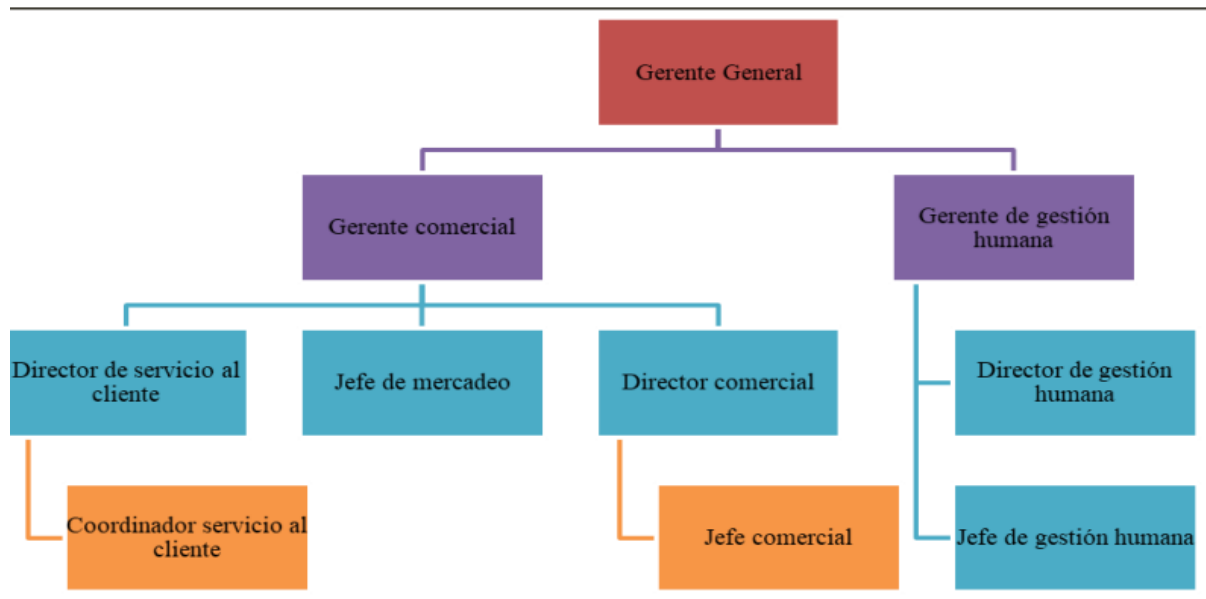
Gerente General

Gerente comercial

Gerente de gestión humana

Director de servicio al cliente

Jefe de mercadeo

Director comercial

Director de gestión humana

Coordinador servicio al cliente

Jefe comercial

Jefe de gestión humana